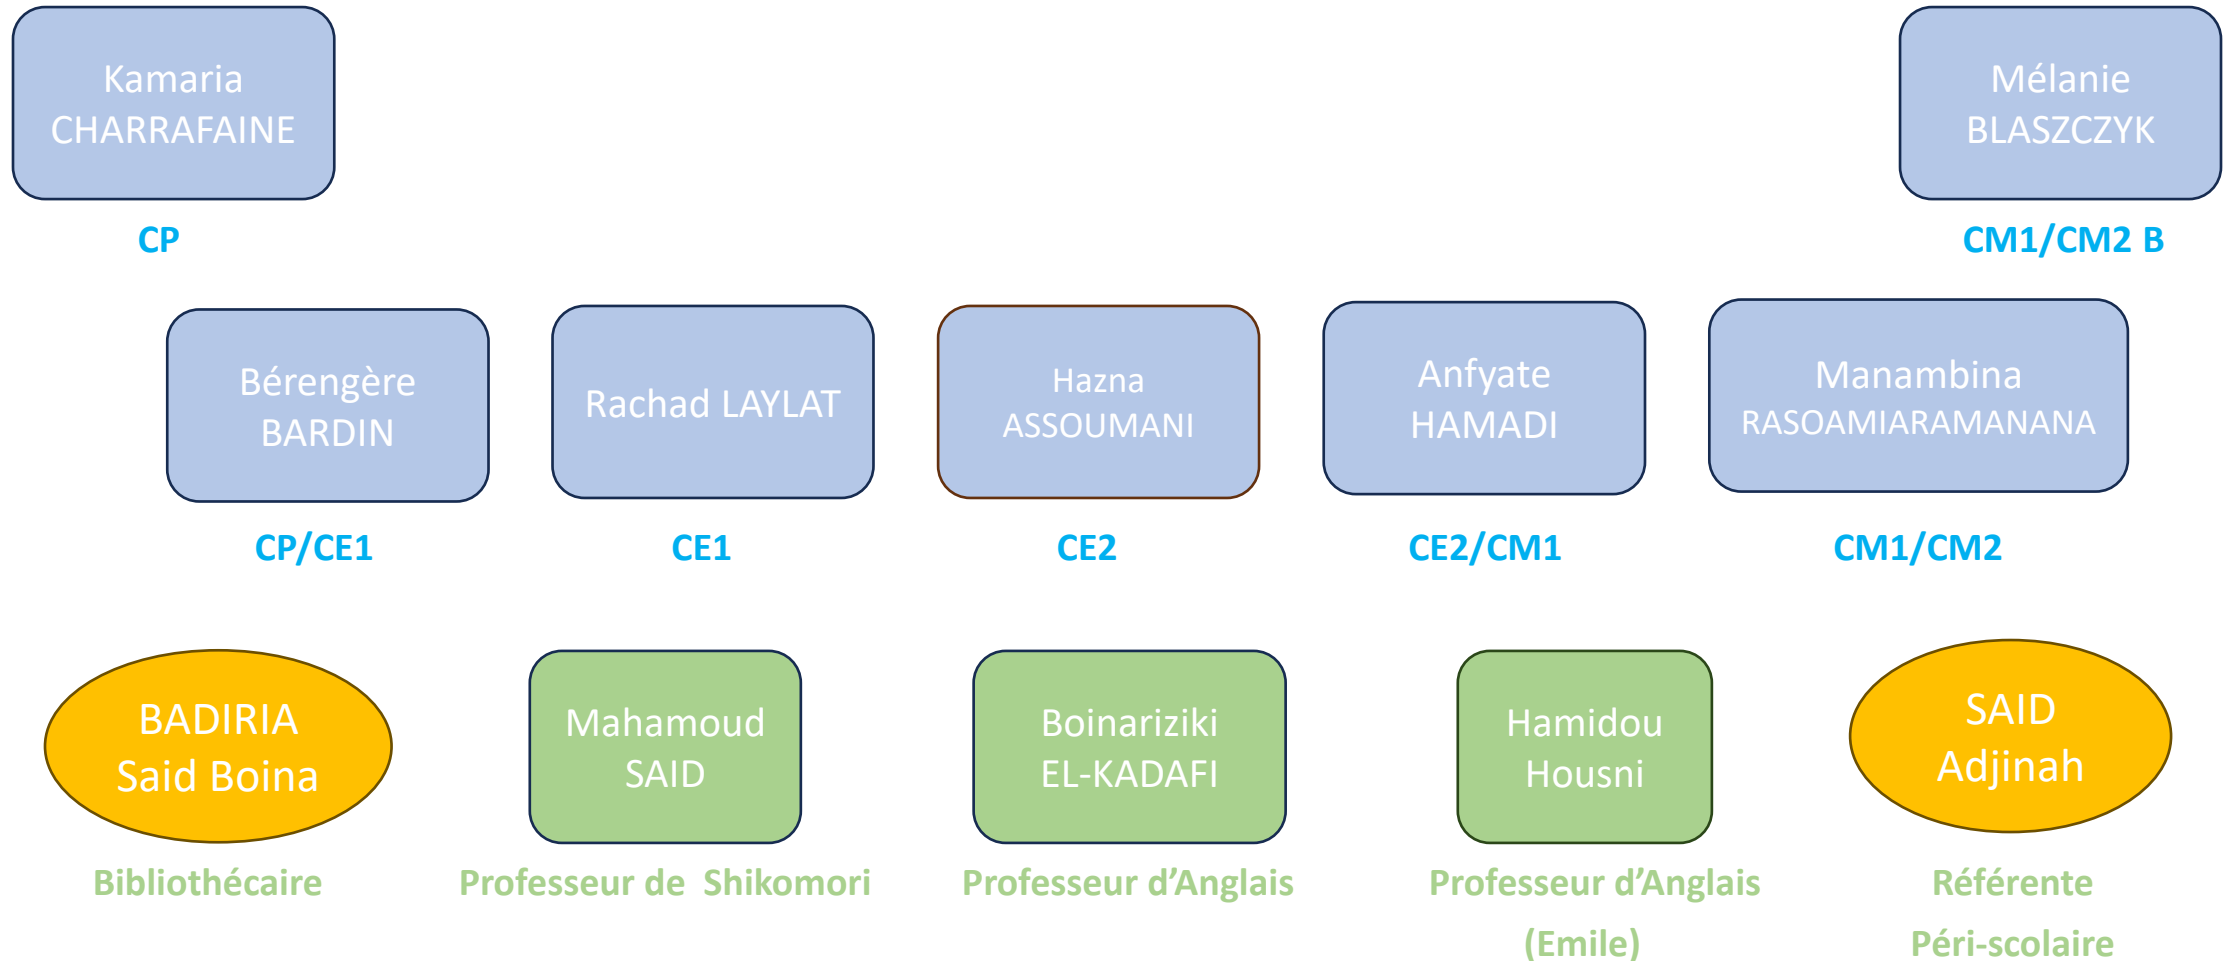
Kamaria CHARRAFAINE

CP

Mélanie BLASZCZYK

CM1/CM2 B

Bérengère BARDIN

CP/CE1

Rachad LAYLAT

CE1

Hazna ASSOUMANI

CE2

Anfyate HAMADI

CE2/CM1

Manambina RASOAMIARAMANANA

CM1/CM2

BADIRIA Said Boina

Bibliothécaire

Mahamoud SAID

Professeur de Shikomori

Boinariziki EL-KADAFI

Professeur d'Anglais

Hamidou Housni

Professeur d'Anglais (Emile)

SAID Adjinah

Référente Péri-scolaire